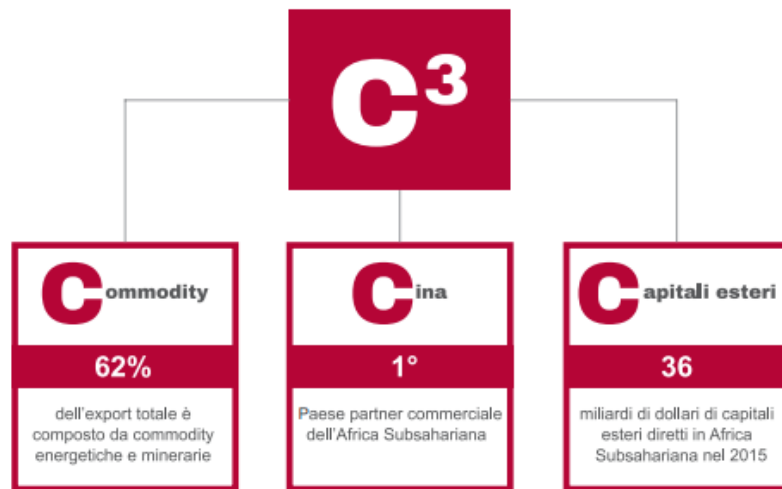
$C^3$

Commodity

62%

dell'export totale è composto da commodity energetiche e minerarie

Cina

1°

Paese partner commerciale dell'Africa Subsahariana

Capitali esteri

36

miliardi di dollari di capitali esteri diretti in Africa Subsahariana nel 2015